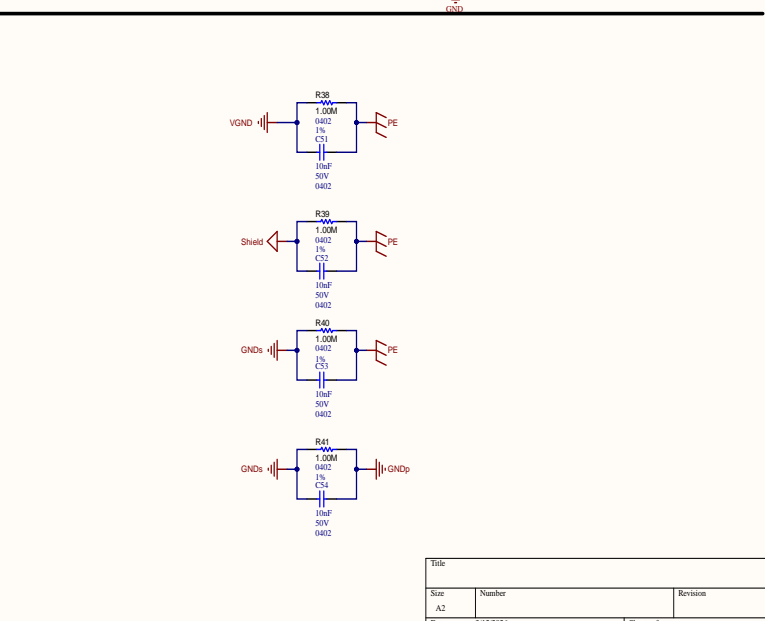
GND

R38
1.00M
0402
1%
C51
10nF
50V
0402
VGND
PE

R39
1.00M
0402
1%
C52
10nF
50V
0402
Shield
PE

R40
1.00M
0402
1%
C53
10nF
50V
0402
GNDs
PE

R41
1.00M
0402
1%
C54
10nF
50V
0402
GNDs
GNDp

Title

| Size | Number | Revision |
|---|---|---|
| A2 | | |